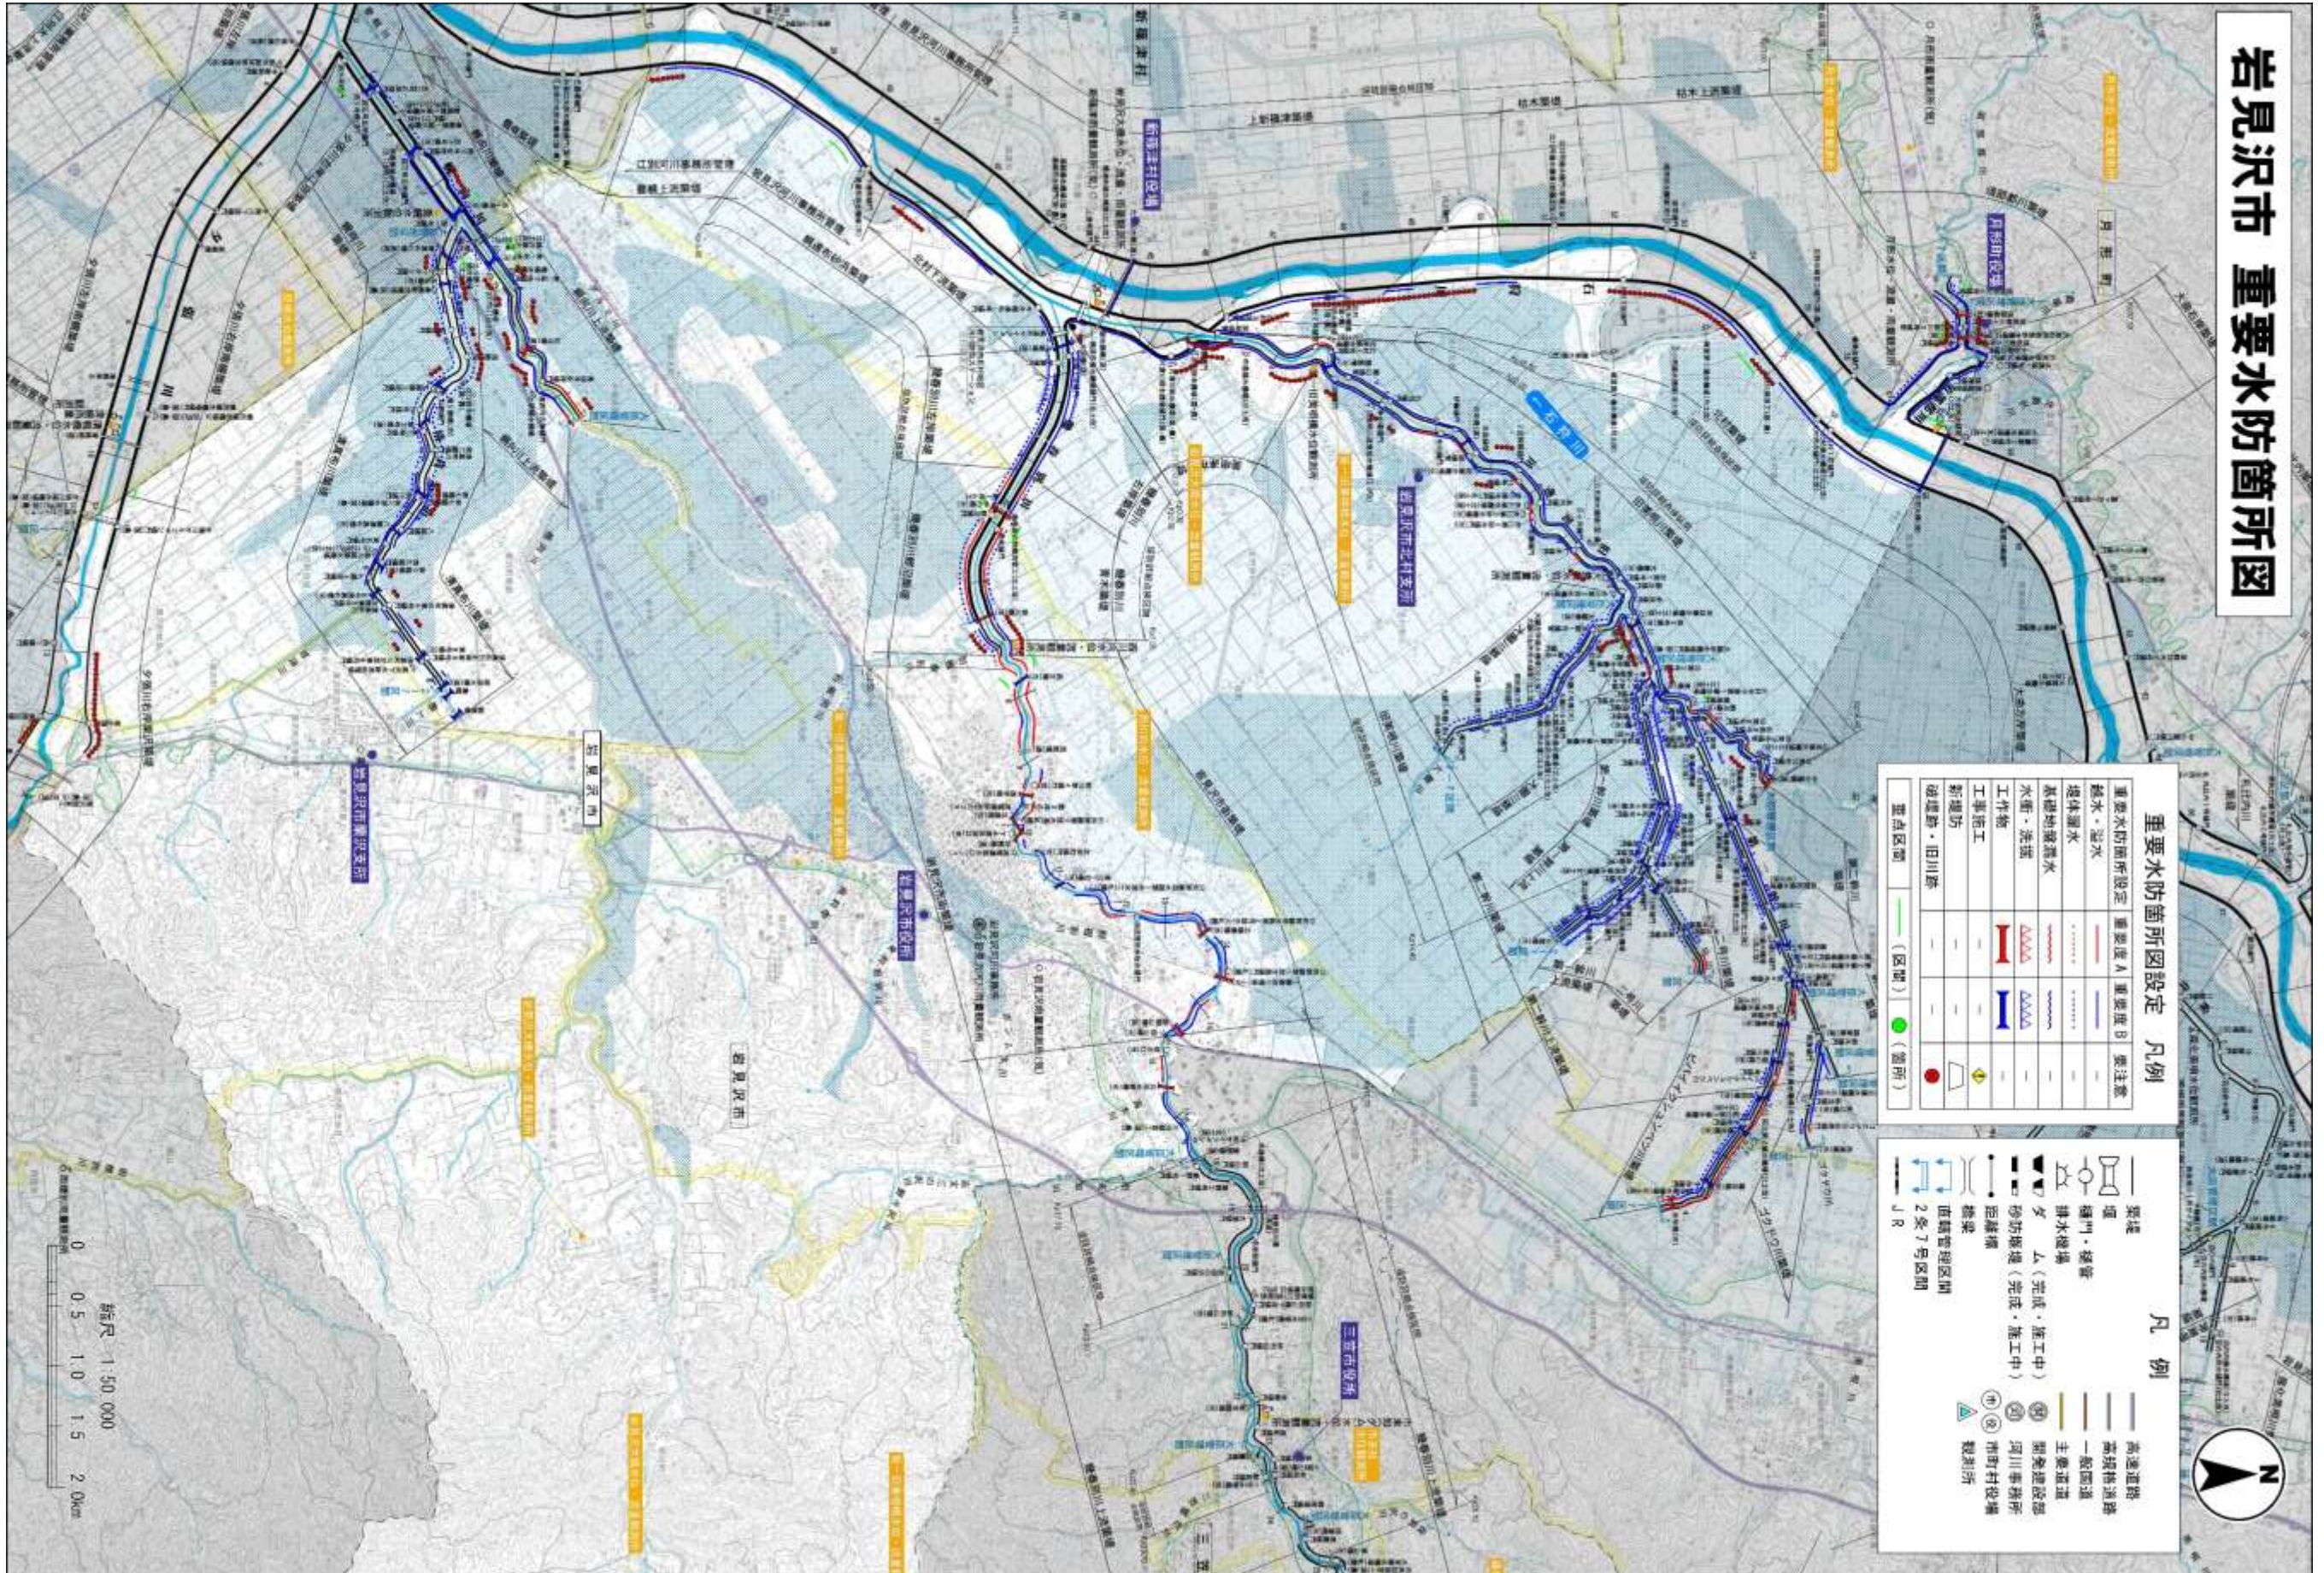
岩見沢市 重要水防箇所図

重要水防箇所図設定 凡例

| 重要水防箇所設定 | 重要度A | 重要度B | 要注意 |
|---|---|---|---|
| 越水・溢水 | | | |
| 堤体漏水 | | | |
| 基礎地盤漏水 | | | |
| 水衝・洗掘 | | | |
| 工作物 | | | |
| 工事施工 | | | |
| 新堤防 | | | |
| 破堤跡・旧川跡 | | | |
| 重点区間 | (区間) | | (箇所) |

凡例

築堤
堰
樋門・樋管
排水機場
ダム(完成・施工中)
砂防施設(完成・施工中)
距離標
橋梁
直轄管理区間
2条7号区間
JR
高速道路
高規格道路
一般国道
主要道道
開発建設部
河川事務所
市町村役場
観測所

N

縮尺 1:50,000
0 0.5 1.0 1.5 2.0km

石狩川
幾春別川
岩見沢市
岩見沢市役所
岩見沢市北村支所
岩見沢市栗沢支所
新篠津村役場
月形町役場
三笠市役所
月形町
新篠津村